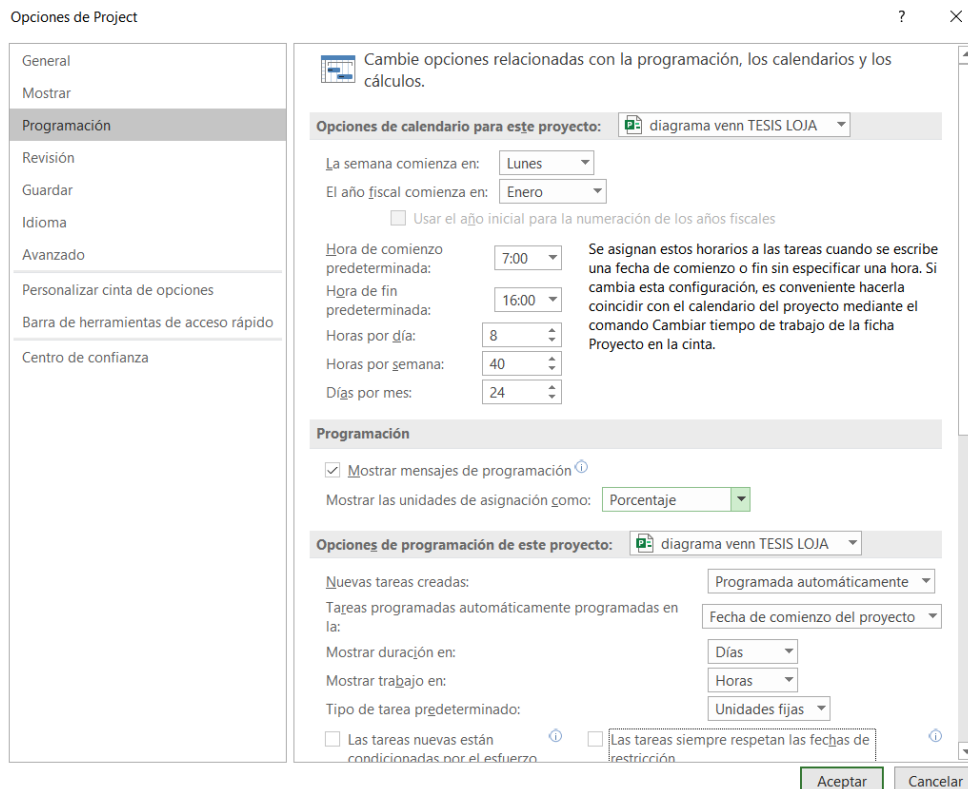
Opciones de Project

?

General
Mostrar
Programación
Revisión
Guardar
Idioma
Avanzado
Personalizar cinta de opciones
Barra de herramientas de acceso rápido
Centro de confianza

Cambie opciones relacionadas con la programación, los calendarios y los cálculos.

Opciones de calendario para este proyecto: diagrama venn TESIS LOJA

La semana comienza en: Lunes
El año fiscal comienza en: Enero
Usar el año inicial para la numeración de los años fiscales

Hora de comienzo predeterminada: 7:00
Hora de fin predeterminada: 16:00
Horas por día: 8
Horas por semana: 40
Días por mes: 24

Se asignan estos horarios a las tareas cuando se escribe una fecha de comienzo o fin sin especificar una hora. Si cambia esta configuración, es conveniente hacerla coincidir con el calendario del proyecto mediante el comando Cambiar tiempo de trabajo de la ficha Proyecto en la cinta.

Programación

Mostrar mensajes de programación
Mostrar las unidades de asignación como: Porcentaje

Opciones de programación de este proyecto: diagrama venn TESIS LOJA

Nuevas tareas creadas: Programada automáticamente
Tareas programadas automáticamente programadas en la: Fecha de comienzo del proyecto
Mostrar duración en: Días
Mostrar trabajo en: Horas
Tipo de tarea predeterminado: Unidades fijas
Las tareas nuevas están condicionadas por el esfuerzo
Las tareas siempre respetan las fechas de restricción

Aceptar
Cancelar